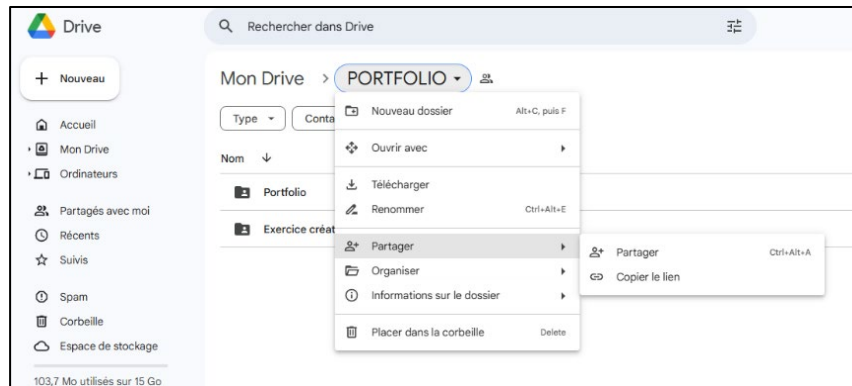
Drive

Rechercher dans Drive

+ Nouveau

Accueil
Mon Drive
Ordinateurs

Partagés avec moi
Récents
Suivis

Spam
Corbeille
Espace de stockage

103,7 Mo utilisés sur 15 Go

Mon Drive > PORTFOLIO

Type
Conta

Nom

Portfolio
Exercice créat

Nouveau dossier Alt+C, puis F
Ouvrir avec
Télécharger
Renommer Ctrl+Alt+E
Partager
Organiser
Informations sur le dossier
Placer dans la corbeille Delete

Partager Ctrl+Alt+A
Copier le lien